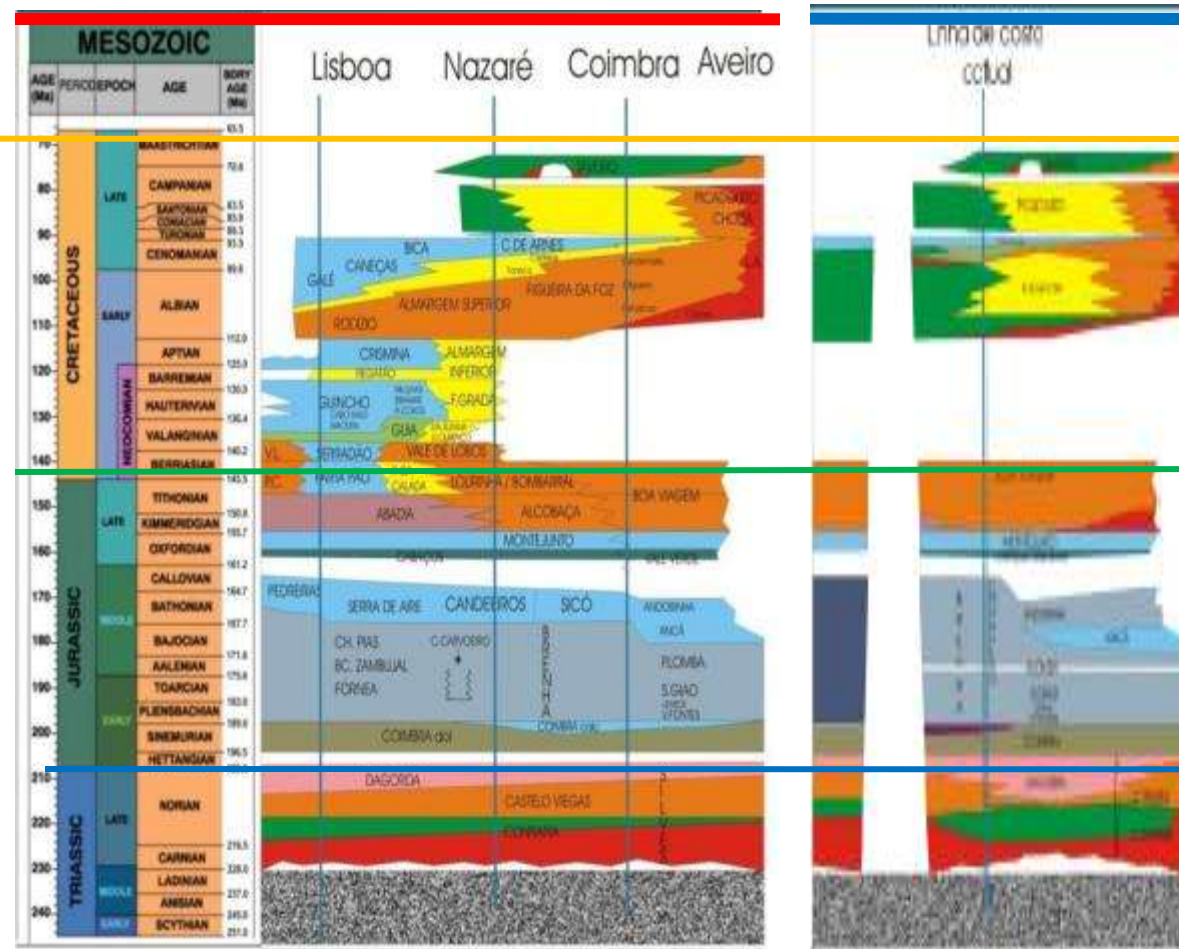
MESOZOIC

| AGE (Ma) | PERIOD | EPOCH | AGE | BDRY AGE (Ma) |
|---|---|---|---|---|
| 70 | CRETACEOUS | LATE | MAASTRICHTIAN | 65.5 |
| 80 | | | CAMPANIAN | 70.6 |
| 90 | | | SANTONIAN | 83.5 |
| | | | CONIACIAN | 85.8 |
| | | | TURONIAN | 89.3 |
| | | | CENOMANIAN | 93.5 |
| 100 | | EARLY | ALBIAN | 99.6 |
| 110 | | | APTIAN | 112.0 |
| 120 | | NEOCOMIAN | BARREMIAN | 125.0 |
| 130 | | | HAUTERIVIAN | 130.0 |
| | | | VALANGINIAN | 136.4 |
| 140 | | | BERRIASIAN | 140.2 |
| 150 | JURASSIC | LATE | TITHONIAN | 145.5 |
| | | | KIMMERIDGIAN | 150.8 |
| 160 | | | OXFORDIAN | 155.7 |
| 170 | | MIDDLE | CALLOVIAN | 161.2 |
| | | | BATHONIAN | 164.7 |
| 180 | | | BAJOCIAN | 167.7 |
| | | | AALENIAN | 171.6 |
| 190 | | EARLY | TOARCIAN | 175.6 |
| | | | PLIENSBACHIAN | 183.0 |
| 200 | | | SINEMURIAN | 189.6 |
| | | | HETTANGIAN | 196.5 |
| 210 | TRIASSIC | LATE | NORIAN | |
| 220 | | | | |
| 230 | | | CARNIAN | 216.5 |
| | | MIDDLE | LADINIAN | 228.0 |
| 240 | | | ANISIAN | 237.0 |
| | | EARLY | SCYTHIAN | 245.0 |
| | | | | 251.0 |

Lisboa Nazaré Coimbra Aveiro

Linha de costa actual

BICA C. DE ARNES CANEÇAS GALÉ ALMARGEM SUPERIOR FIGUEIRA DA FOZ RODIZIO PICADOURO CHOSA
CRISMINA ALMARGEM INFERIOR GUINCHO F.GRADA GUIA V.L. SERRADÃO VALE DE LOBOS P.C. FAREA FACI LOURINHÃ / BOMBARRAL BOA VIAGEM ABADIA ALCOBAÇA MONTEJUNTO CABAÇOS VALE VERDE
PEDREIRAS SERRA DE AIRE CANDEEIROS SICÓ ANDORINHA ANÇÃ CH. PIAS BC. ZAMBUJAL FORNEA C. CARVOEIRO BRENHA PLOMBA S.GIAO COIMBRA COIMBRA dol
DAGORDA CASTELO VIEGAS CONRAIA